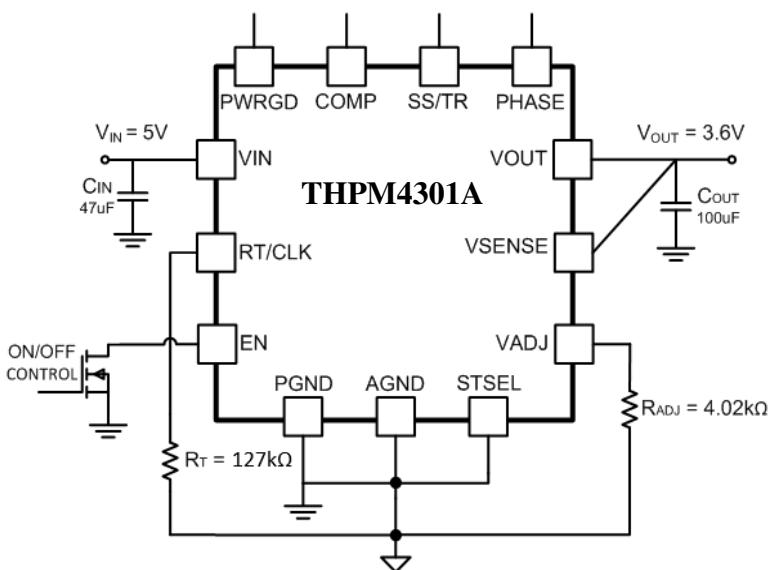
PWRGD COMP SS/TR PHASE

$V_{IN}$ = 5V

VIN

$C_{IN}$
47uF

THPM4301A

VOUT

$V_{OUT}$ = 3.6V

$C_{OUT}$
100uF

RT/CLK

VSENSE

ON/OFF
CONTROL

EN

VADJ

PGND AGND STSEL

$R_{ADJ}$ = 4.02kΩ

$R_T$ = 127kΩ